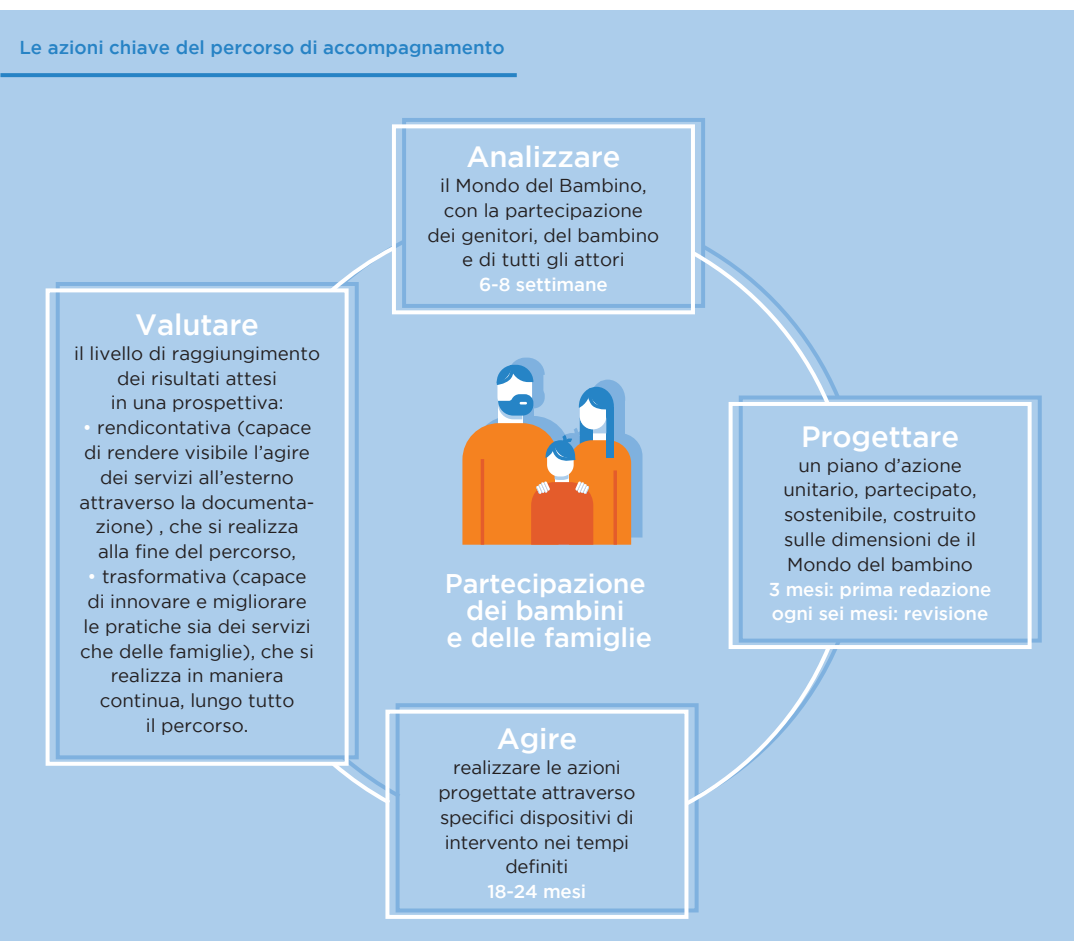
Le azioni chiave del percorso di accompagnamento

Analizzare
il Mondo del Bambino, con la partecipazione dei genitori, del bambino e di tutti gli attori
6-8 settimane

Valutare
il livello di raggiungimento dei risultati attesi in una prospettiva:
• rendicontativa (capace di rendere visibile l'agire dei servizi all'esterno attraverso la documentazione) , che si realizza alla fine del percorso,
• trasformativa (capace di innovare e migliorare le pratiche sia dei servizi che delle famiglie), che si realizza in maniera continua, lungo tutto il percorso.

Partecipazione dei bambini e delle famiglie

Progettare
un piano d'azione unitario, partecipato, sostenibile, costruito sulle dimensioni de il Mondo del bambino
3 mesi: prima redazione
ogni sei mesi: revisione

Agire
realizzare le azioni progettate attraverso specifici dispositivi di intervento nei tempi definiti
18-24 mesi